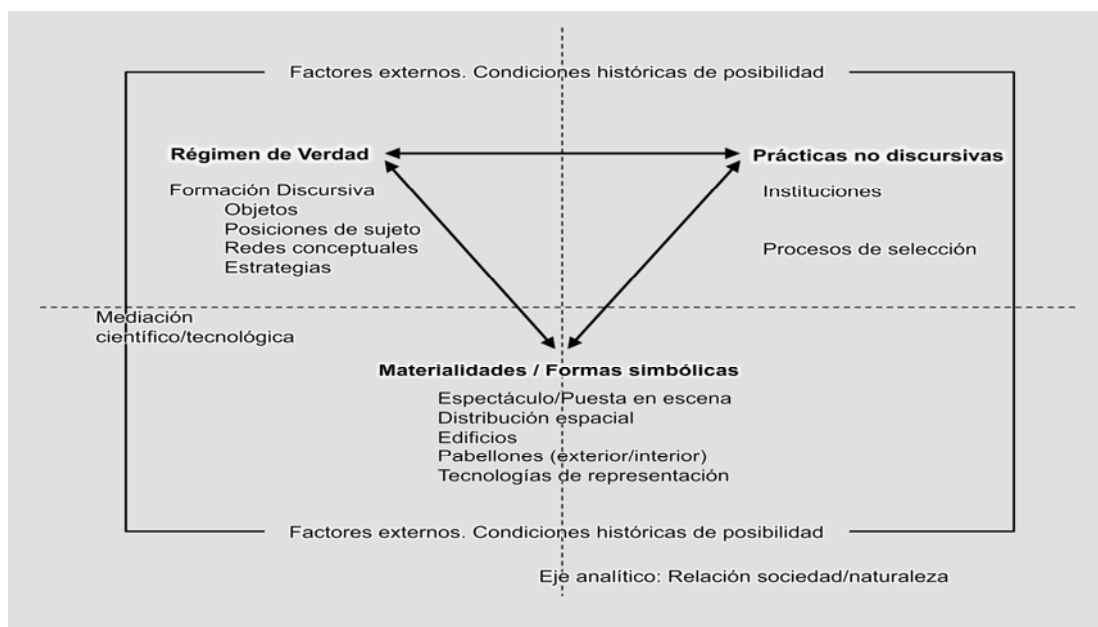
Factores externos. Condiciones históricas de posibilidad

Régimen de Verdad

Prácticas no discursivas

Formación Discursiva
Objetos
Posiciones de sujeto
Redes conceptuales
Estrategias

Instituciones

Procesos de selección

Mediación científico/tecnológica

Materialidades / Formas simbólicas

Espectáculo/Puesta en escena
Distribución espacial
Edificios
Pabellones (exterior/interior)
Tecnologías de representación

Factores externos. Condiciones históricas de posibilidad

Eje analítico: Relación sociedad/naturaleza